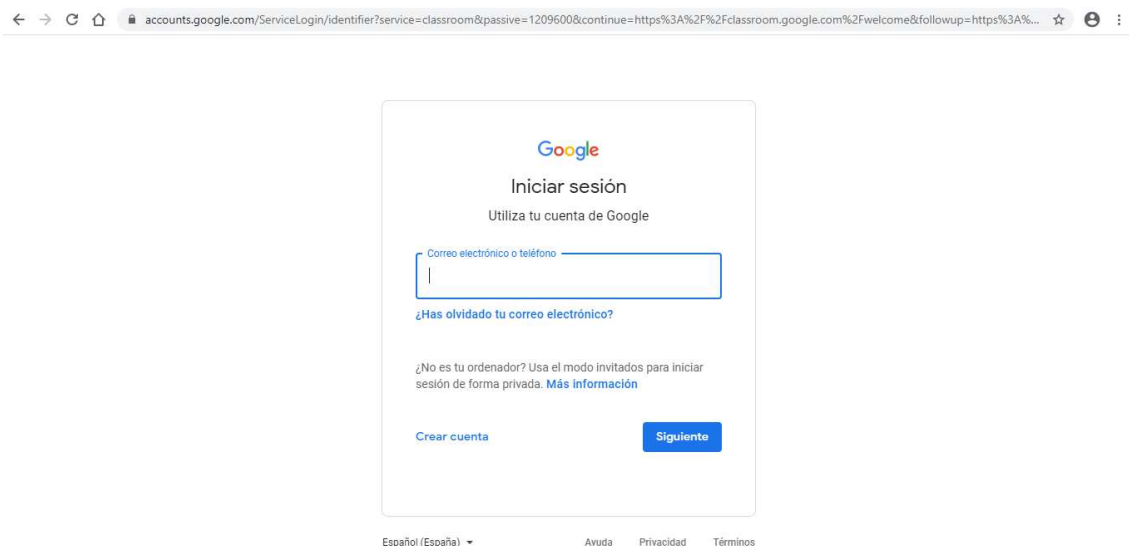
accounts.google.com/ServiceLogin/identifier?service=classroom&passive=1209600&continue=https%3A%2F%2Fclassroom.google.com%2Fwelcome&followup=https%3A%...

Google

Iniciar sesión

Utiliza tu cuenta de Google

Correo electrónico o teléfono

¿Has olvidado tu correo electrónico?

¿No es tu ordenador? Usa el modo invitados para iniciar sesión de forma privada. Más información

Crear cuenta

Siguiente

Español (España)

Ayuda Privacidad Términos